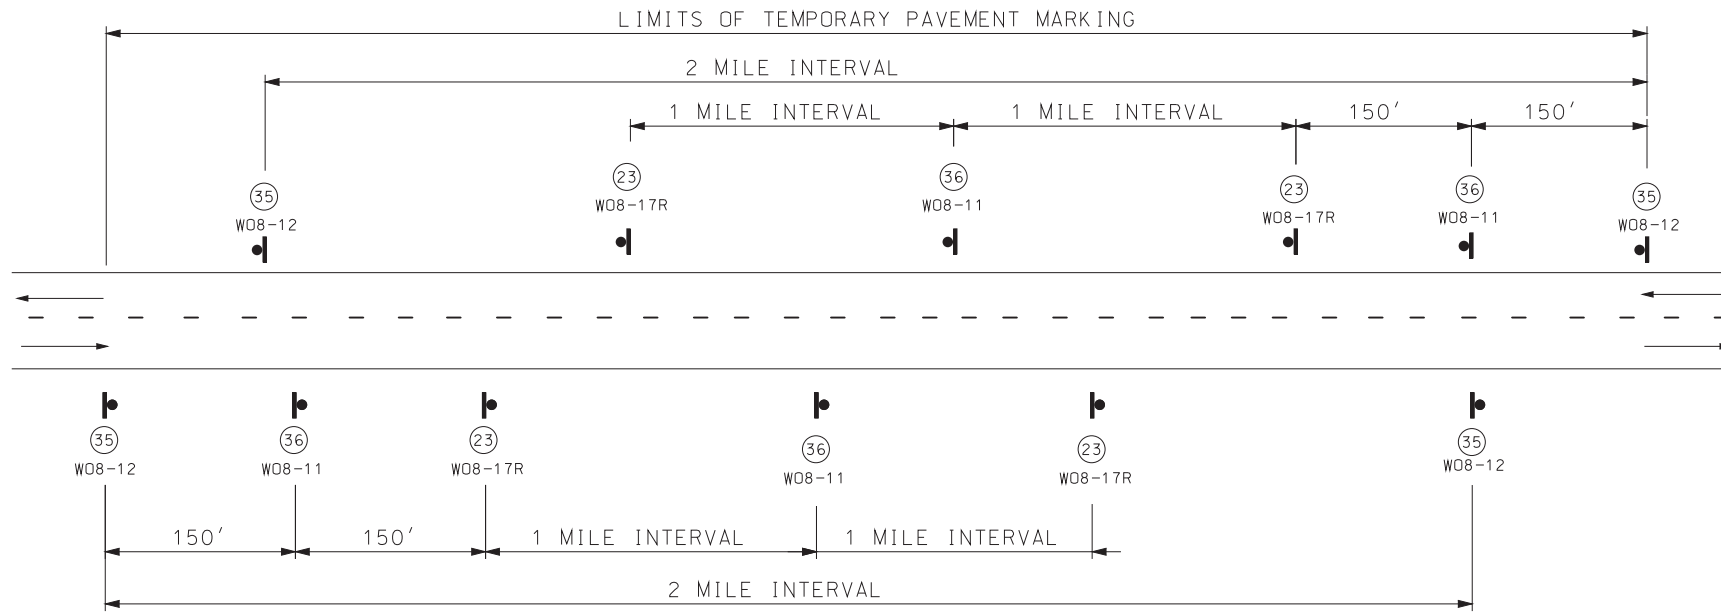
LIMITS OF TEMPORARY PAVEMENT MARKING

2 MILE INTERVAL

1 MILE INTERVAL 1 MILE INTERVAL 150′ 150′

35
WO8-12

23
WO8-17R

36
WO8-11

23
WO8-17R

36
WO8-11

35
WO8-12

35
WO8-12

36
WO8-11

23
WO8-17R

36
WO8-11

23
WO8-17R

35
WO8-12

150′ 150′ 1 MILE INTERVAL 1 MILE INTERVAL

2 MILE INTERVAL